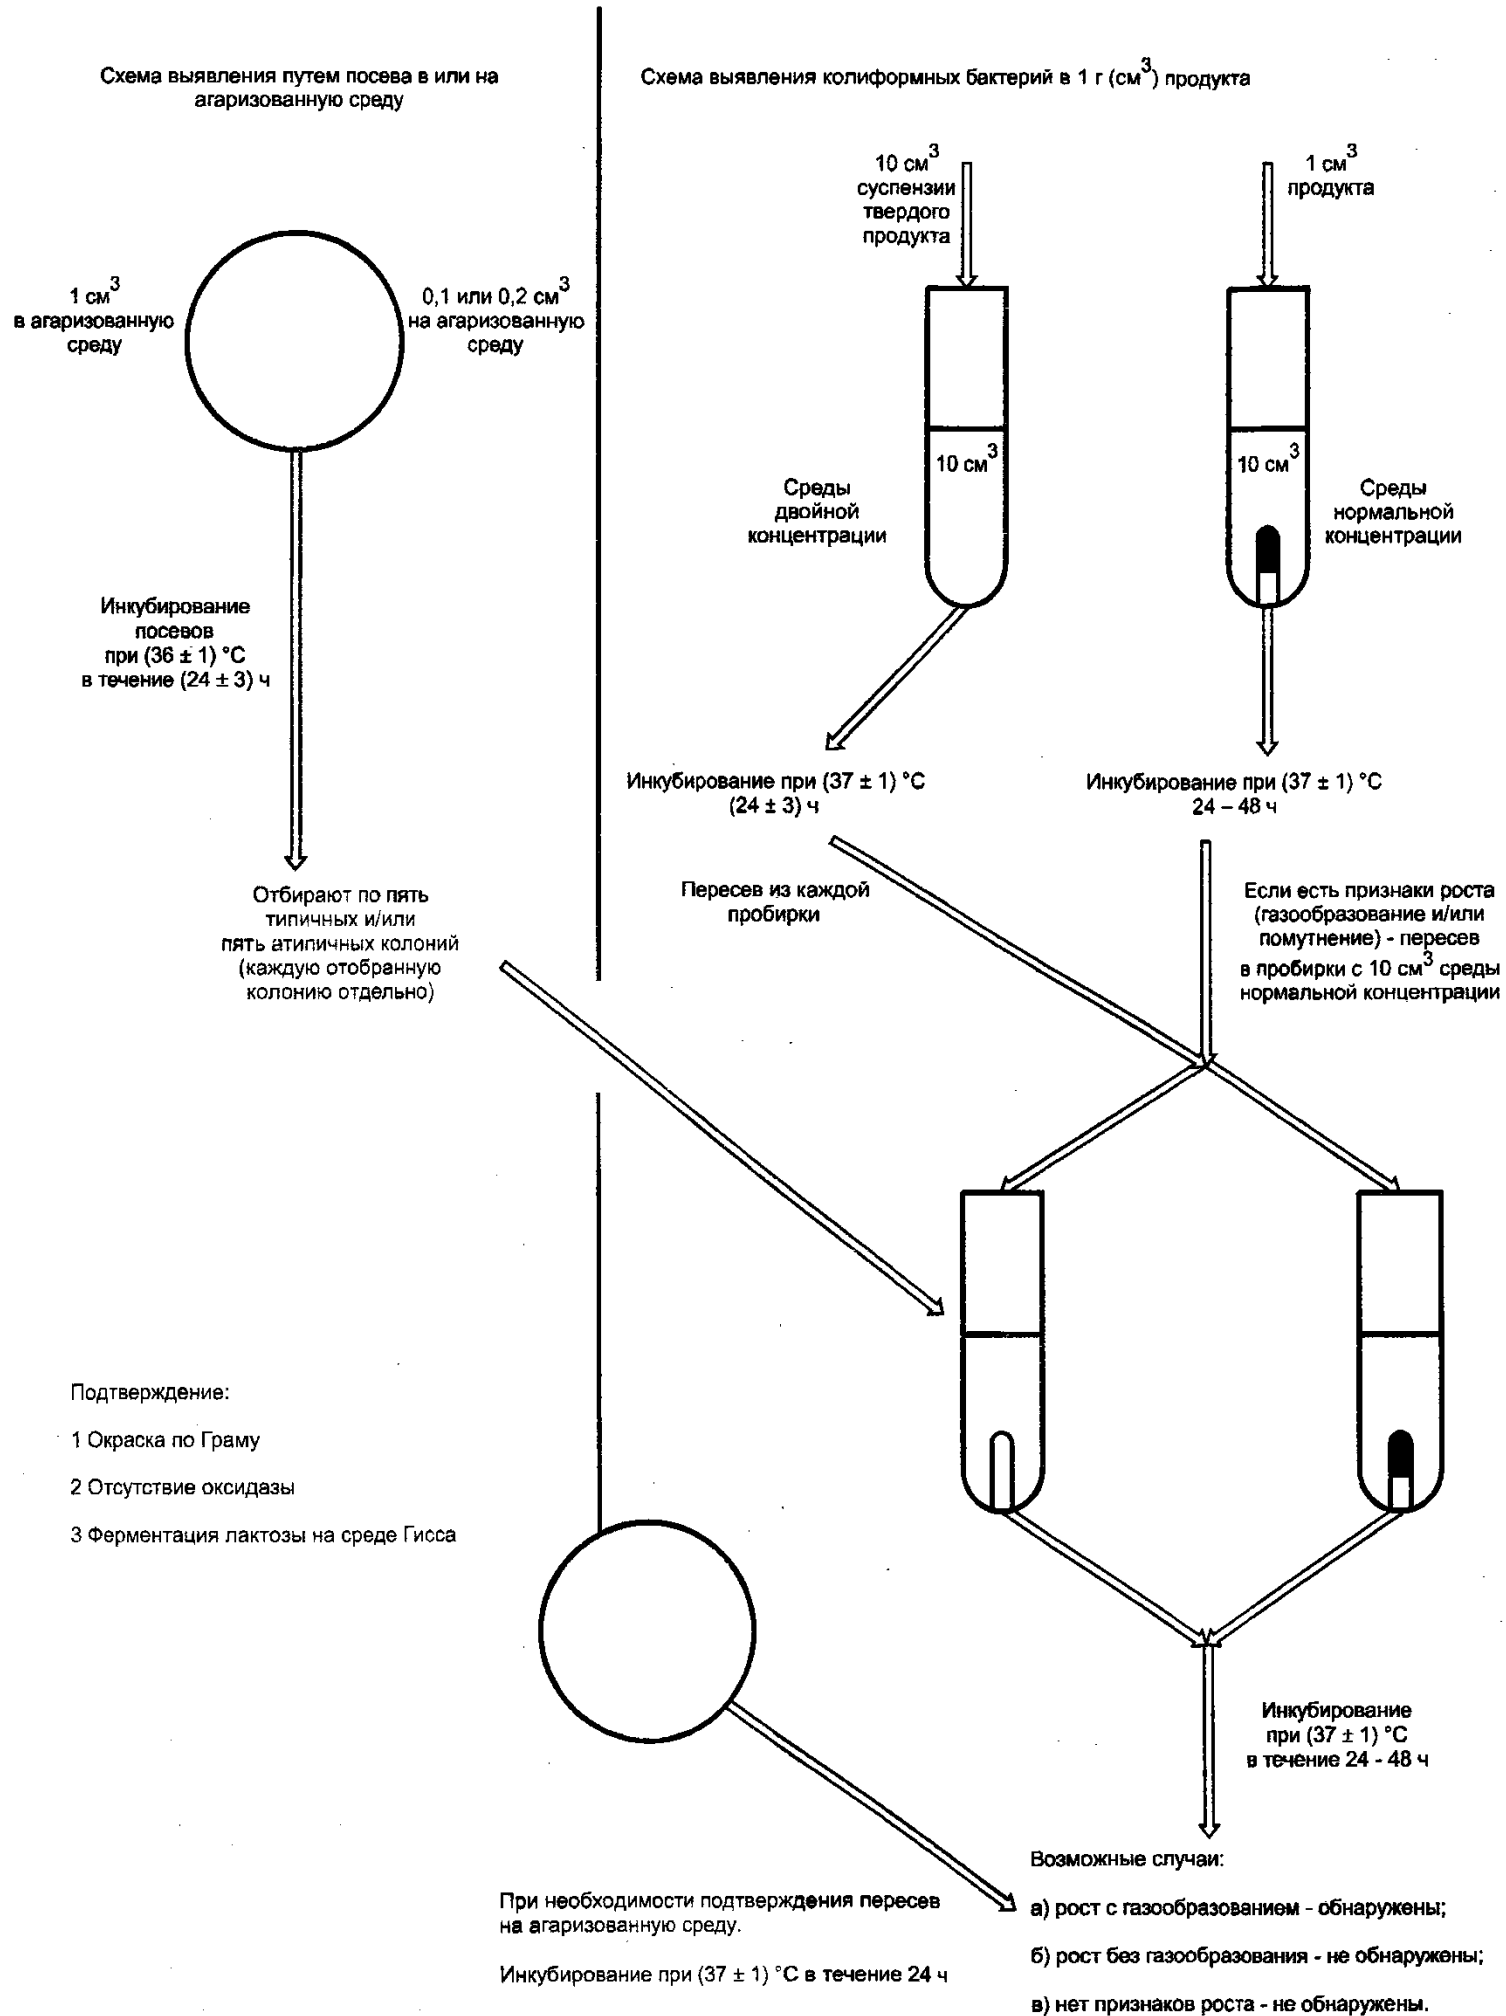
Схема выявления путем посева в или на агаризованную среду

1 см$^3$ в агаризованную среду

0,1 или 0,2 см$^3$ на агаризованную среду

Инкубирование посевов при (36 ± 1) °С в течение (24 ± 3) ч

Отбирают по пять типичных и/или пять атипичных колоний (каждую отобранную колонию отдельно)

Схема выявления колиформных бактерий в 1 г (см$^3$) продукта

10 см$^3$ суспензии твердого продукта

1 см$^3$ продукта

10 см$^3$

10 см$^3$

Среды двойной концентрации

Среды нормальной концентрации

Инкубирование при (37 ± 1) °С (24 ± 3) ч

Инкубирование при (37 ± 1) °С 24 – 48 ч

Пересев из каждой пробирки

Если есть признаки роста (газообразование и/или помутнение) - пересев в пробирки с 10 см$^3$ среды нормальной концентрации

Подтверждение:

1 Окраска по Граму

2 Отсутствие оксидазы

3 Ферментация лактозы на среде Гисса

Инкубирование при (37 ± 1) °С в течение 24 - 48 ч

Возможные случаи:

а) рост с газообразованием - обнаружены;

б) рост без газообразования - не обнаружены;

в) нет признаков роста - не обнаружены.

При необходимости подтверждения пересев на агаризованную среду.

Инкубирование при (37 ± 1) °С в течение 24 ч